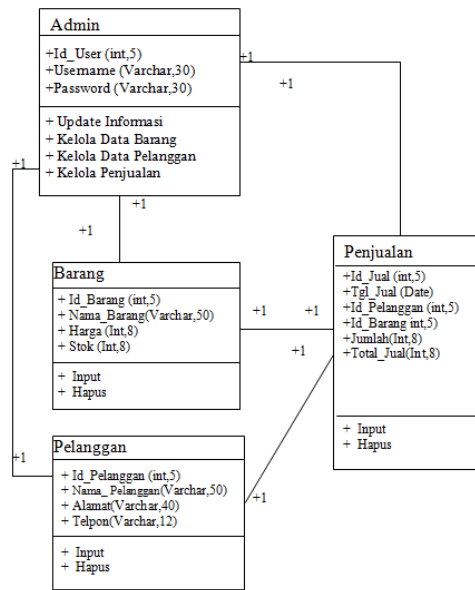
Admin

+Id_User (int,5)
+Username (Varchar,30)
+Password (Varchar,30)

+ Update Informasi
+ Kelola Data Barang
+ Kelola Data Pelanggan
+ Kelola Penjualan

+1

+1

+1

+1

+1

Barang

+ Id_Barang (int,5)
+ Nama_Barang(Varchar,50)
+ Harga (Int,8)
+ Stok (Int,8)

+ Input
+ Hapus

+1

+1

Penjualan

+Id_Jual (int,5)
+Tgl_Jual (Date)
+Id_Pelanggan (int,5)
+Id_Barang int,5)
+Jumlah(Int,8)
+Total_Jual(Int,8)

+ Input
+ Hapus

+1

Pelanggan

+ Id_Pelanggan (int,5)
+ Nama_ Pelanggan(Varchar,50)
+ Alamat(Varchar,40)
+ Telpon(Varchar,12)

+ Input
+ Hapus

+1